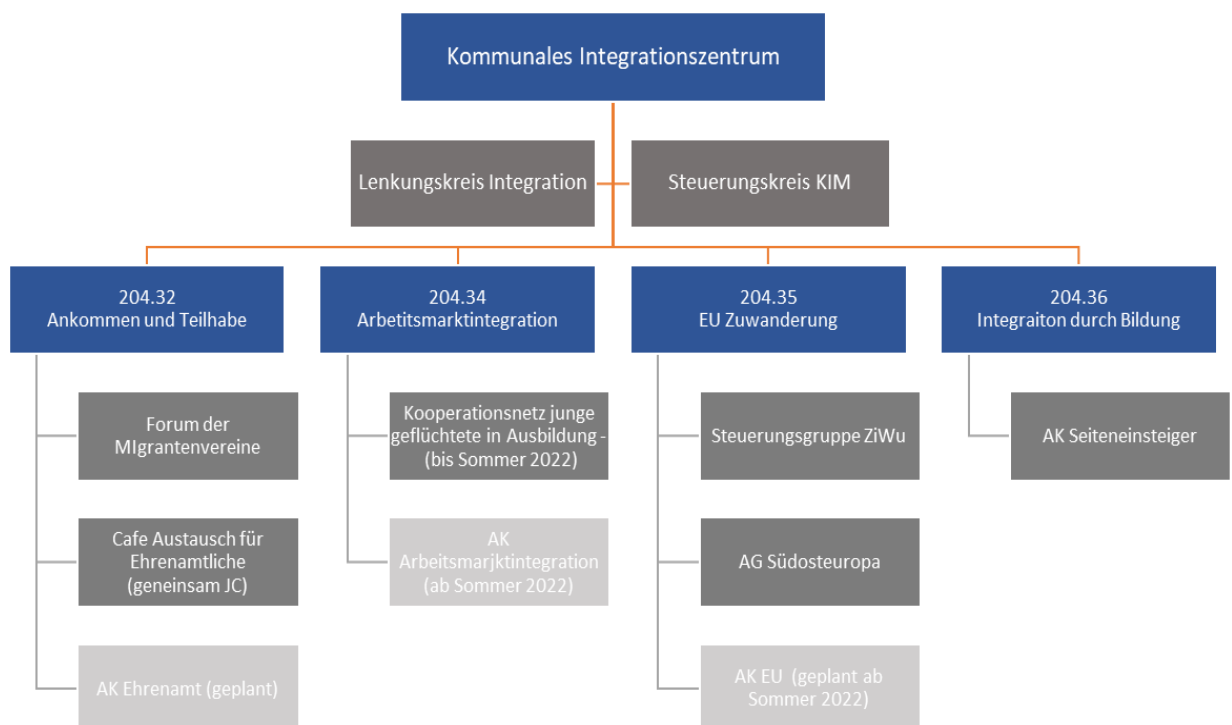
Kommunales Integrationszentrum

Lenkungskreis Integration

Steuerungskreis KIM

204.32
Ankommen und Teilhabe

Forum der MIgrantenvereine

Cafe Austausch für Ehrenamtliche (geneinsam JC)

AK Ehrenamt (geplant)

204.34
Arbeitsmarktintegration

Kooperationsnetz junge geflüchtete in Ausbildung - (bis Sommer 2022)

AK Arbeitsmarjktintegration (ab Sommer 2022)

204.35
EU Zuwanderung

Steuerungsgruppe ZiWu

AG Südosteuropa

AK EU (geplant ab Sommer 2022)

204.36
Integraiton durch Bildung

AK Seiteneinsteiger